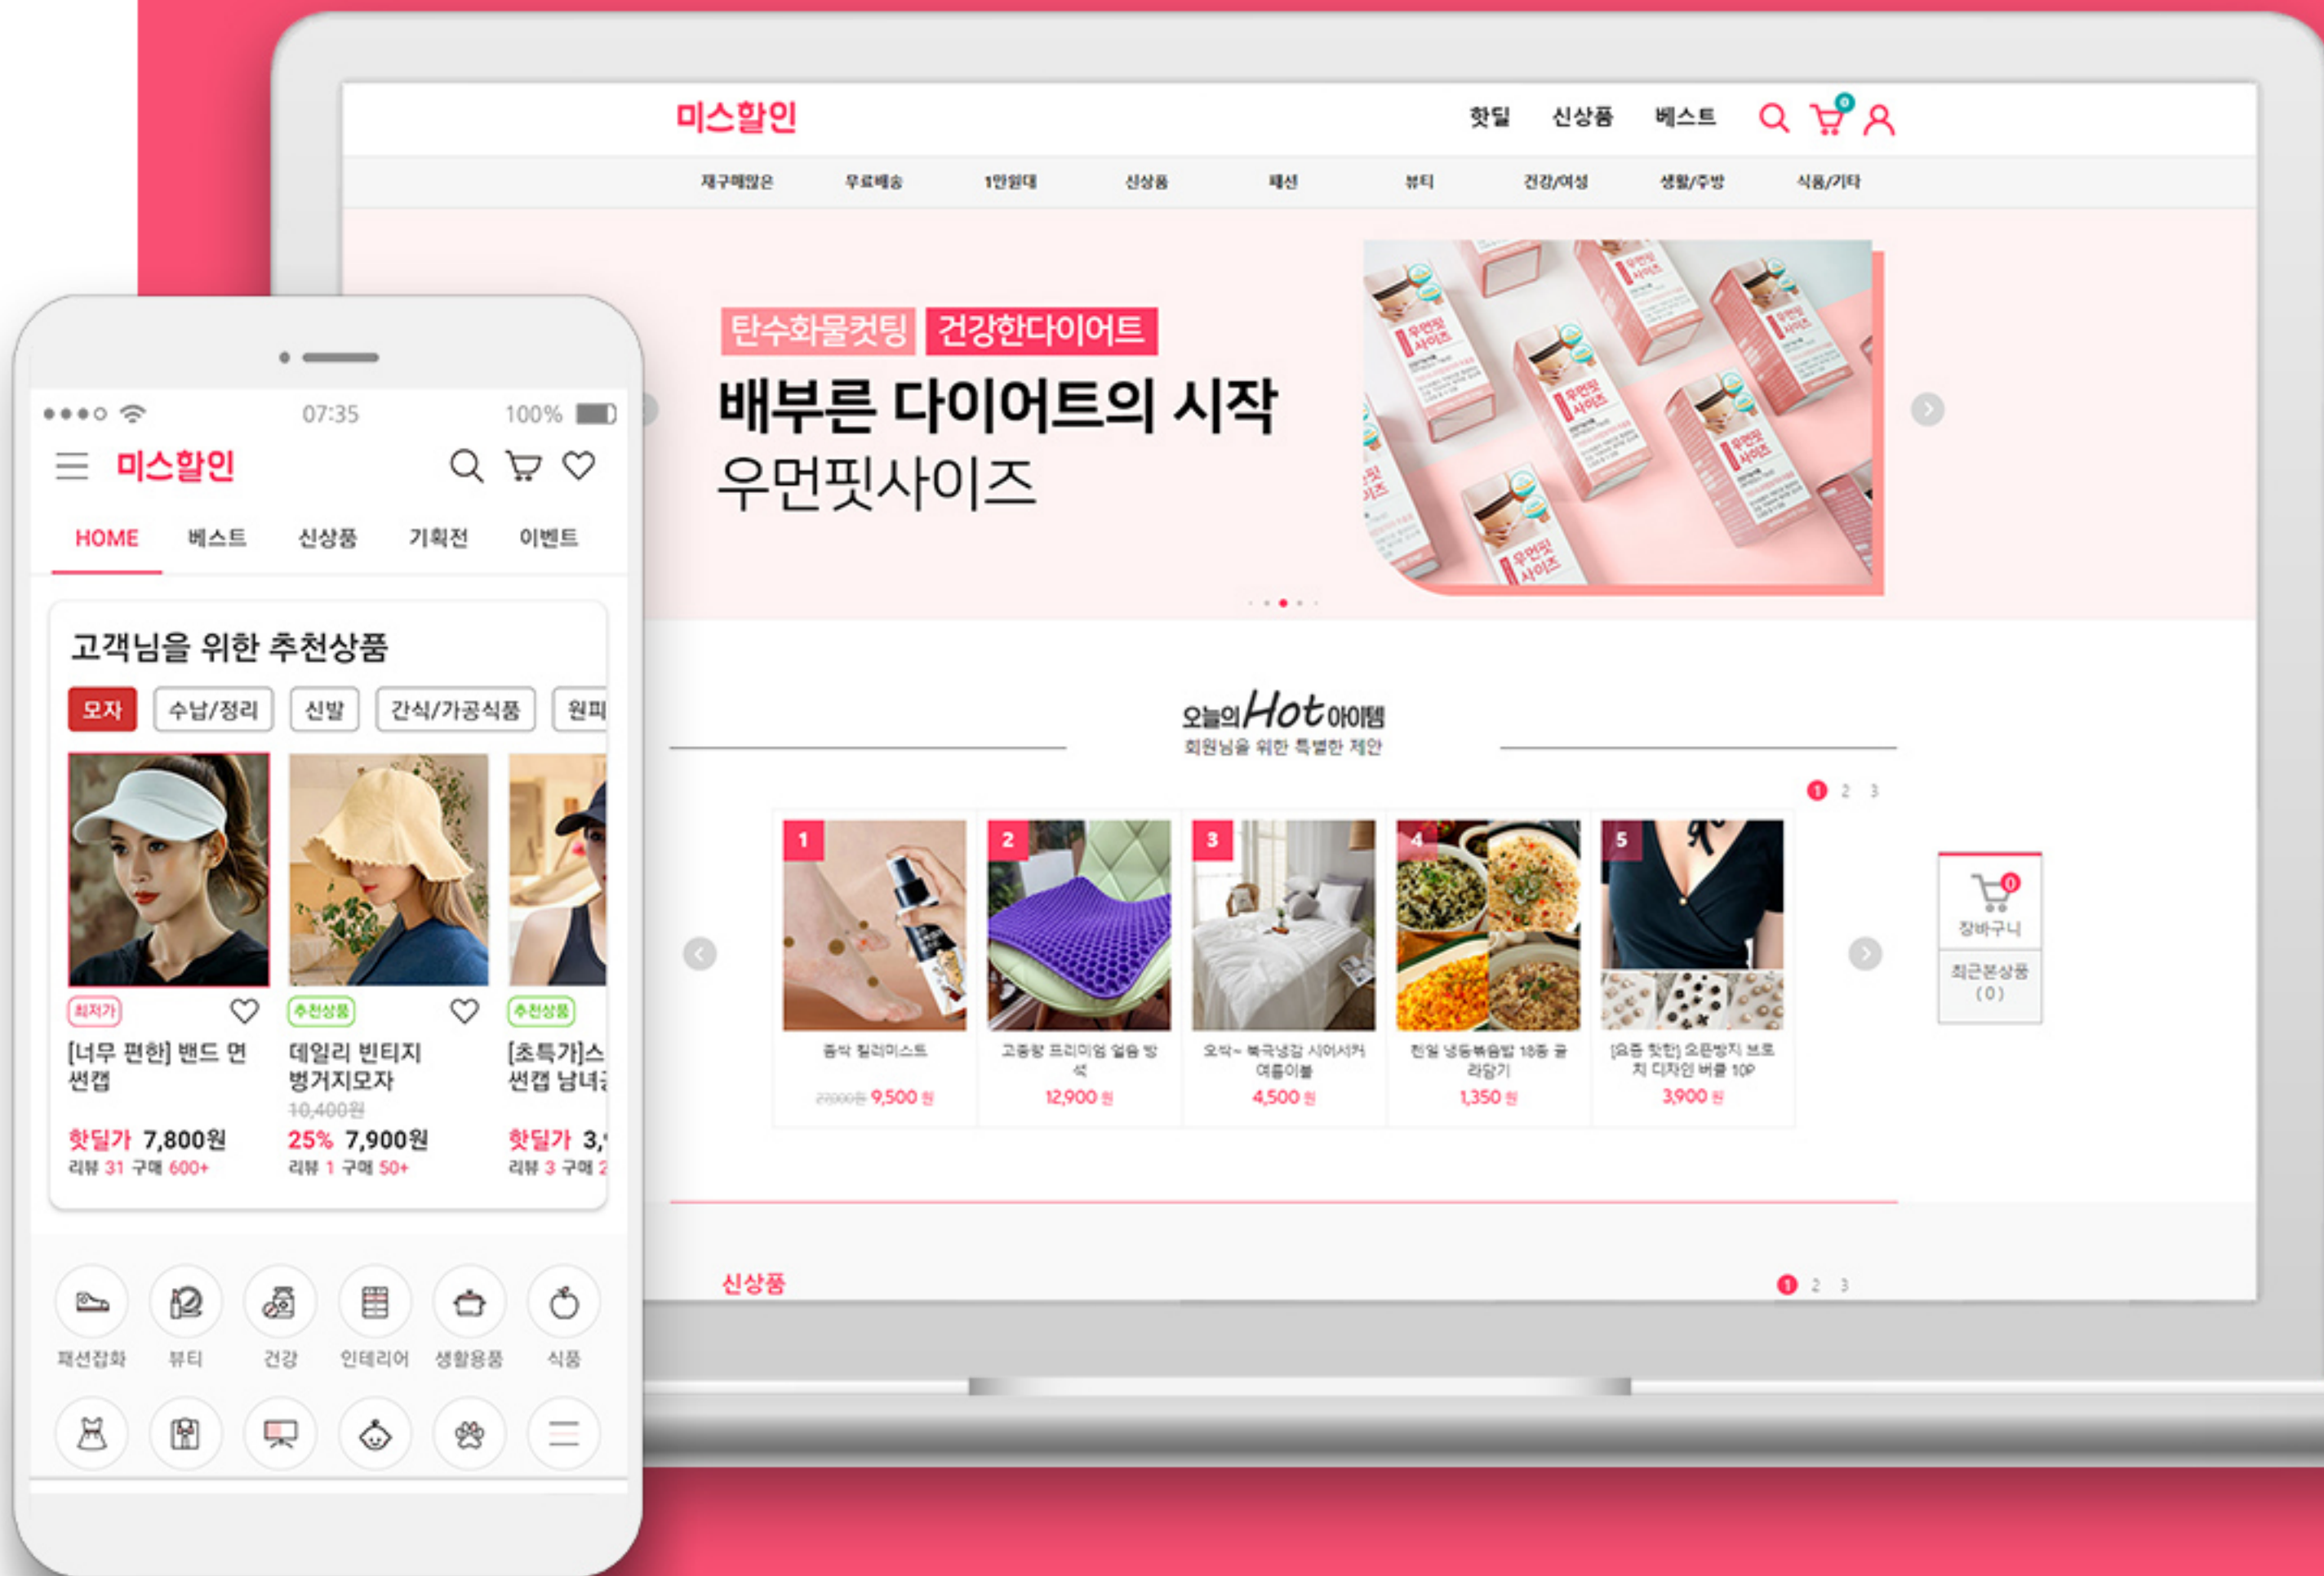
미스할인

핫딜 신상품 베스트

0

재구매많은 무료배송 1만원대 신상품 패션 뷰티 건강/여성 생활/주방 식품/기타

탄수화물컷팅 건강한다이어트

배부른 다이어트의 시작
우먼핏사이즈

오늘의 Hot 아이템
회원님을 위한 특별한 제안

1 2 3

1 풋악 릴리미스트 ~~27,000원~~ 9,500 원

2 고중량 프리미엄 얼음 방석 12,900 원

3 오싹~ 북극냉감 시어서커 여름이불 4,500 원

4 천일 냉동볶음밥 18종 골라담기 1,350 원

5 [요즘 핫한] 오픈빵지 브로치 디자인 버클 10P 3,900 원

장바구니
최근본상품 (0)

신상품 1 2 3

07:35 100%

미스할인

HOME 베스트 신상품 기획전 이벤트

고객님을 위한 추천상품

모자 수납/정리 신발 간식/가공식품 원피

최저가
[너무 편한] 밴드 면 썬캡
핫딜가 7,800원
리뷰 31 구매 600+

추천상품
데일리 빈티지 벙거지모자
~~10,400원~~
25% 7,900원
리뷰 1 구매 50+

추천상품
[초특가]스 썬캡 남녀
핫딜가 3,
리뷰 3 구매 2

패션잡화 뷰티 건강 인테리어 생활용품 식품